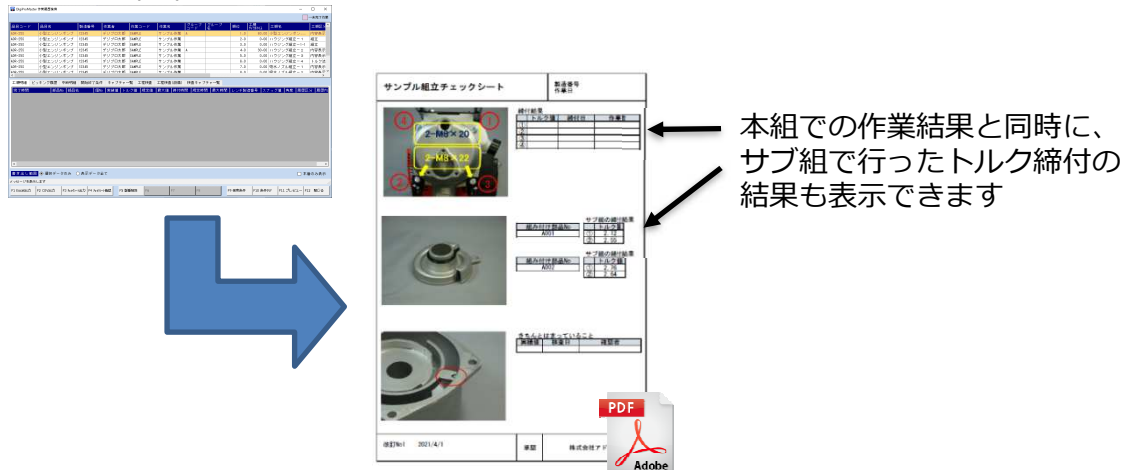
サンプル組立チェックシート

製造番号
作業日

締付結果

| | トルク値 | 締付日 | 作業者 |
|---|---|---|---|
| 1 | | | |
| 2 | | | |
| 3 | | | |
| 4 | | | |

2-M8×20
2-M8×22

サブ組の締付結果

組み付け部品No
A001

| | トルク値 |
|---|---|
| ① | 2.13 |
| ② | 2.10 |

サブ組の締付結果

組み付け部品No
A002

| | トルク値 |
|---|---|
| ① | 2.76 |
| ② | 2.54 |

きちんとはまっていること

| 実施者 | 検査日 | 確認者 |
|---|---|---|
| | | |

改訂No1　2021/4/1　承認　株式会社アド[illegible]

PDF
Adobe

本組での作業結果と同時に、サブ組で行ったトルク締付の結果も表示できます